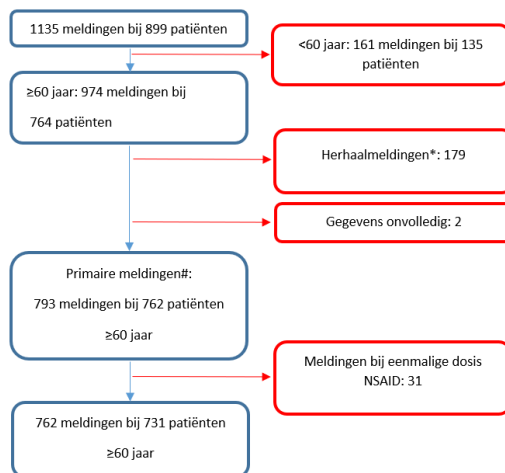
1135 meldingen bij 899 patiënten

<60 jaar: 161 meldingen bij 135 patiënten

≥60 jaar: 974 meldingen bij 764 patiënten

Herhaalmeldingen*: 179

Gegevens onvolledig: 2

Primaire meldingen#:

793 meldingen bij 762 patiënten

≥60 jaar

Meldingen bij eenmalige dosis NSAID: 31

762 meldingen bij 731 patiënten

≥60 jaar